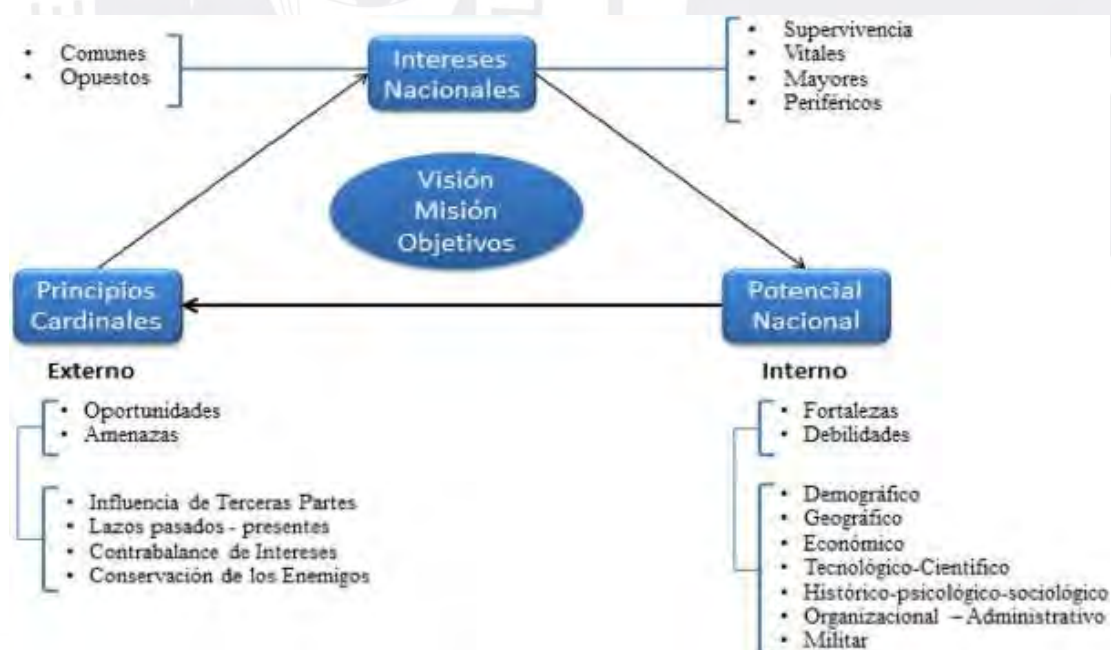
- Comunes
- Opuestos

Intereses Nacionales

- Supervivencia
- Vitales
- Mayores
- Periféricos

Visión
Misión
Objetivos

Principios Cardinales

Potencial Nacional

Externo

- Oportunidades
- Amenazas

- Influencia de Terceras Partes
- Lazos pasados - presentes
- Contrabalance de Intereses
- Conservación de los Enemigos

Interno

- Fortalezas
- Debilidades

- Demográfico
- Geográfico
- Económico
- Tecnológico-Científico
- Histórico-psicológico-sociológico
- Organizacional – Administrativo
- Militar